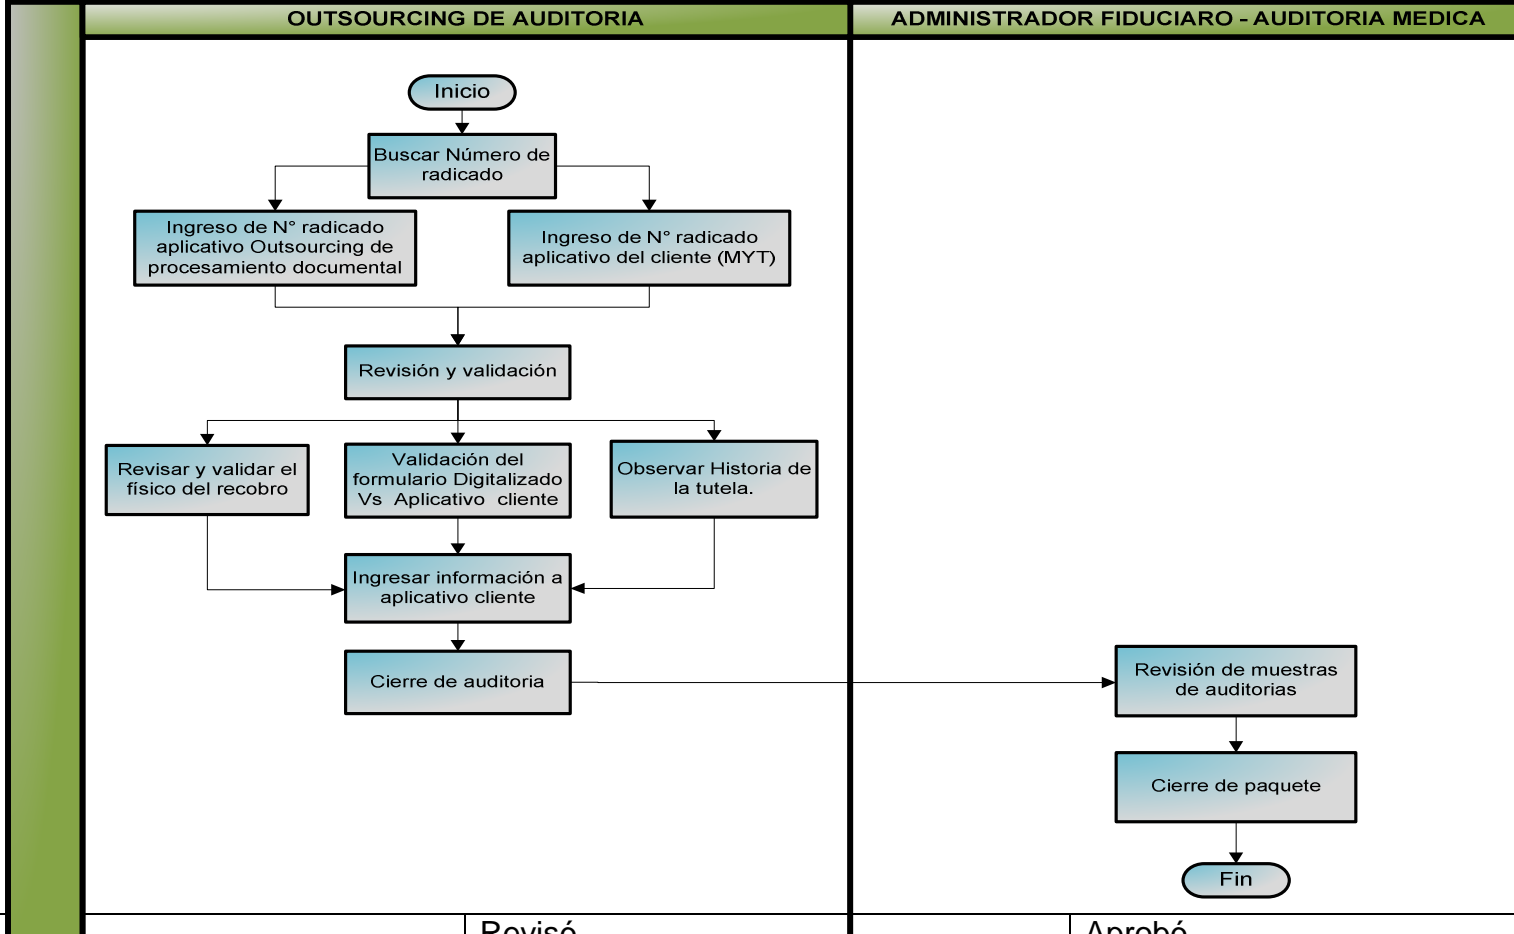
OUTSOURCING DE AUDITORIA

ADMINISTRADOR FIDUCIARO - AUDITORIA MEDICA

Inicio

Buscar Número de radicado

Ingreso de N° radicado aplicativo Outsourcing de procesamiento documental

Ingreso de N° radicado aplicativo del cliente (MYT)

Revisión y validación

Revisar y validar el físico del recobro

Validación del formulario Digitalizado Vs Aplicativo cliente

Observar Historia de la tutela.

Ingresar información a aplicativo cliente

Cierre de auditoria

Revisión de muestras de auditorias

Cierre de paquete

Fin

Revisó

Aprobó